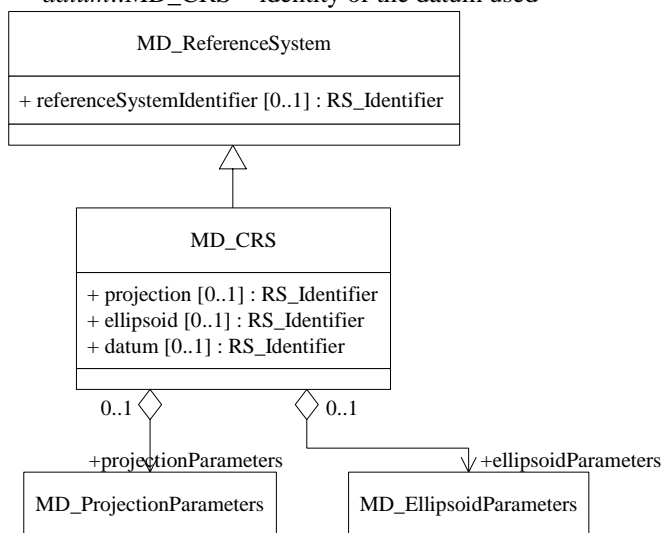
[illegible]MD_CRS – identity of the datum used

MD_ReferenceSystem

+ referenceSystemIdentifier [0..1] : RS_Identifier

MD_CRS

+ projection [0..1] : RS_Identifier
+ ellipsoid [0..1] : RS_Identifier
+ datum [0..1] : RS_Identifier

0..1

0..1

+projectionParameters

+ellipsoidParameters

MD_ProjectionParameters

MD_EllipsoidParameters